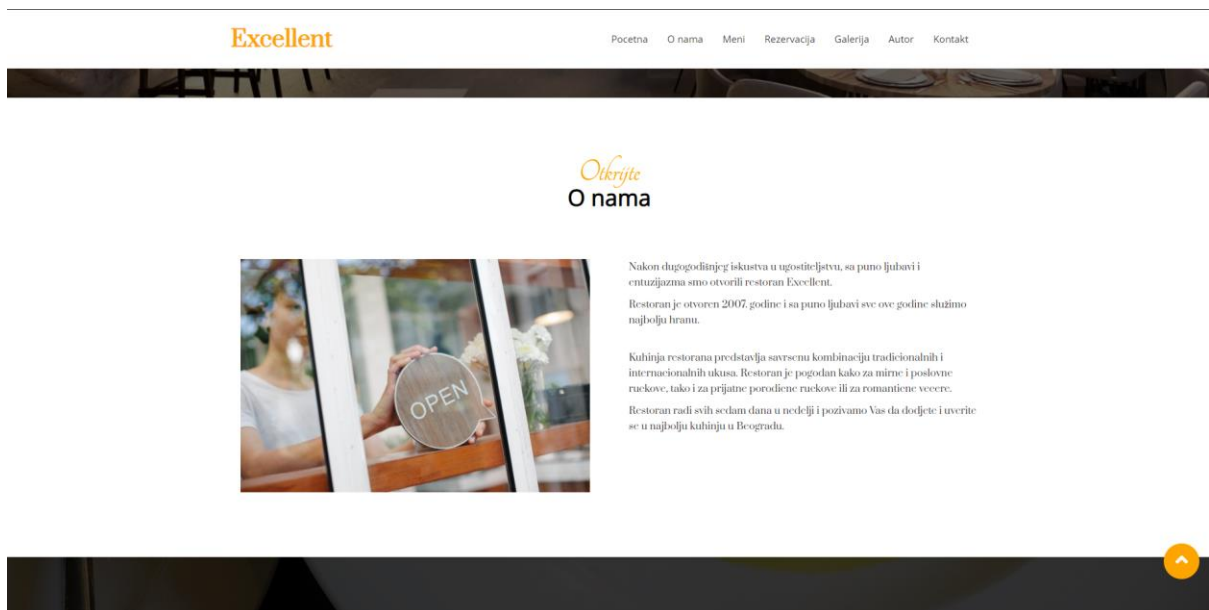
Excellent

Pocetna O nama Meni Rezervacija Galerija Autor Kontakt

Otkrijte
O nama

OPEN

Nakon dugogodišnjeg iskustva u ugostiteljstvu, sa puno ljubavi i entuzijazma smo otvorili restoran Excellent.

Restoran je otvoren 2007. godine i sa puno ljubavi sve ove godine služimo najbolju hranu.

Kuhinja restorana predstavlja savrsenu kombinaciju tradicionalnih i internacionalnih ukusa. Restoran je pogodan kako za mirne i poslovne ruckove, tako i za prijatne porodicne ruckove ili za romanticne vecere.

Restoran radi svih sedam dana u nedelji i pozivamo Vas da dodjete i uverite se u najbolju kuhinju u Beogradu.